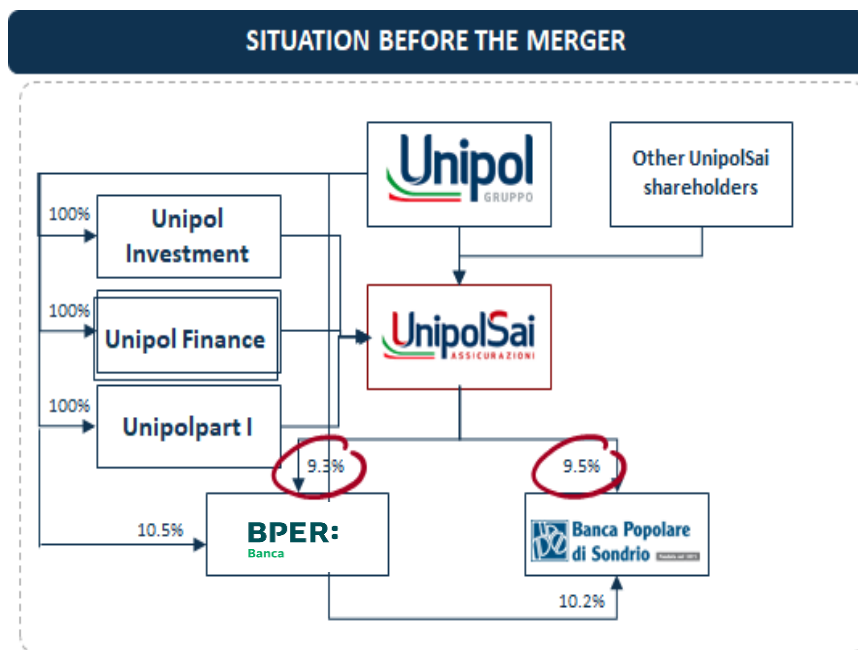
SITUATION BEFORE THE MERGER

Unipol
GRUPPO

Other UnipolSai shareholders

100%
Unipol Investment

100%
Unipol Finance

UnipolSai
ASSICURAZIONI

100%
Unipolpart I

9.3%

9.5%

10.5%

BPER:
Banca

Banca Popolare di Sondrio

10.2%